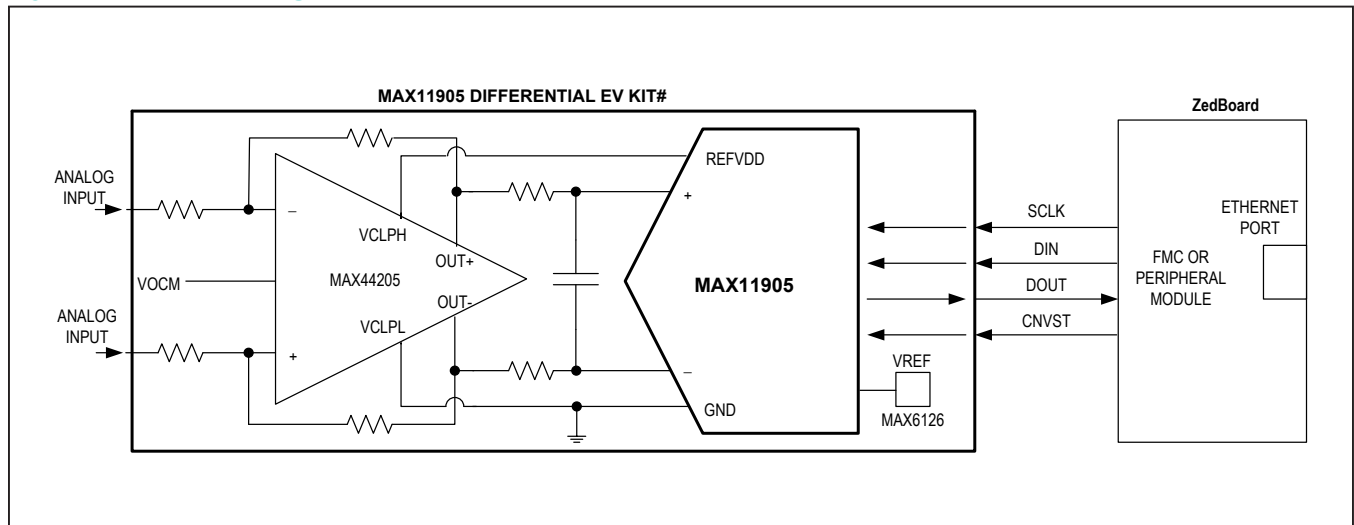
MAX11905 DIFFERENTIAL EV KIT#

ZedBoard

ANALOG INPUT

–

VCLPH

OUT+

REFVDD

+

VOCM

MAX44205

OUT-

MAX11905

ANALOG INPUT

+

VCLPL

–

GND

VREF

MAX6126

SCLK

DIN

DOUT

CNVST

FMC OR PERIPHERAL MODULE

ETHERNET PORT